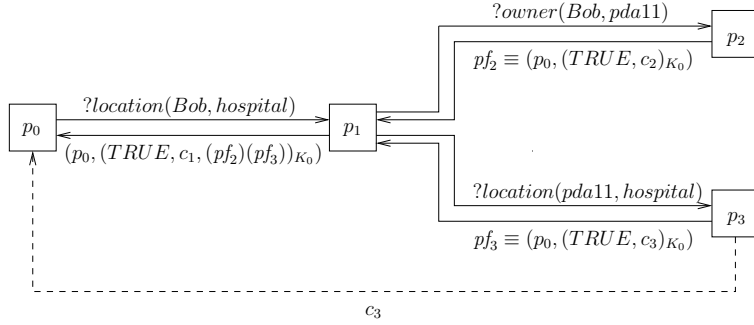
$?owner(Bob, pda11)$

$p_2$

$pf_2 \equiv (p_0, (TRUE, c_2)_{K_0})$

$?location(Bob, hospital)$

$p_0$

$p_1$

$(p_0, (TRUE, c_1, (pf_2)(pf_3))_{K_0})$

$?location(pda11, hospital)$

$p_3$

$pf_3 \equiv (p_0, (TRUE, c_3)_{K_0})$

$c_3$